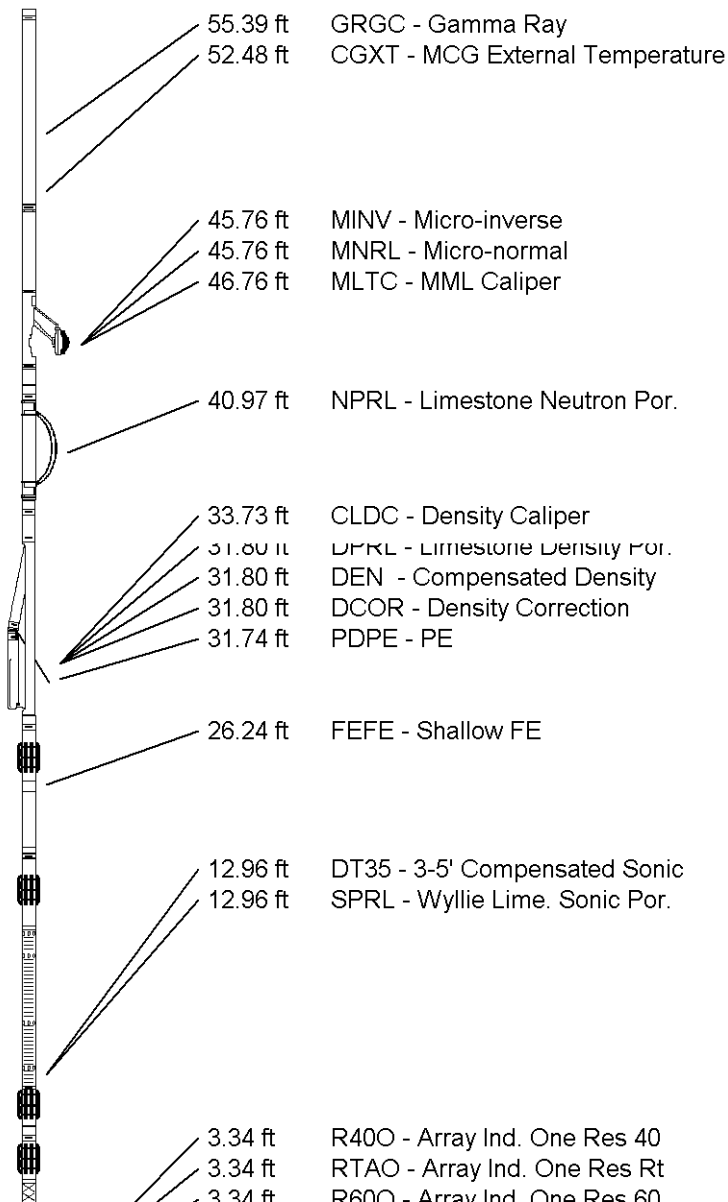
55.39 ft GRGC - Gamma Ray
52.48 ft CGXT - MCG External Temperature

45.76 ft MINV - Micro-inverse
45.76 ft MNRL - Micro-normal
46.76 ft MLTC - MML Caliper

40.97 ft NPRL - Limestone Neutron Por.

33.73 ft CLDC - Density Caliper
31.80 ft DPRL - Limestone Density Por.
31.80 ft DEN - Compensated Density
31.80 ft DCOR - Density Correction
31.74 ft PDPE - PE

26.24 ft FEFE - Shallow FE

12.96 ft DT35 - 3-5' Compensated Sonic
12.96 ft SPRL - Wyllie Lime. Sonic Por.

3.34 ft R40O - Array Ind. One Res 40
3.34 ft RTAO - Array Ind. One Res Rt
3.34 ft R60O - Array Ind. One Res 60